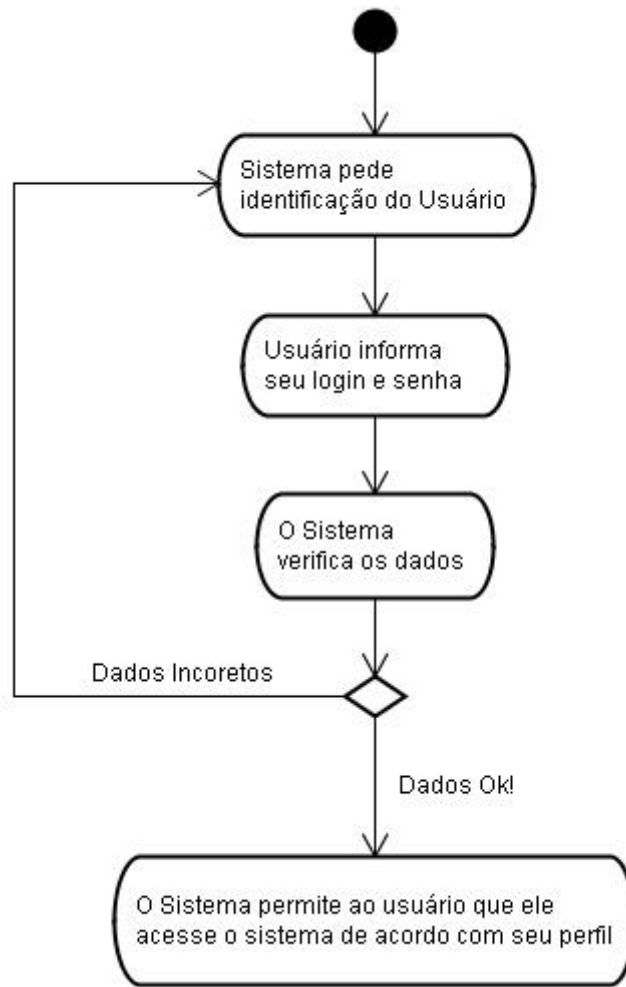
Sistema pede identificação do Usuário

Usuário informa seu login e senha

O Sistema verifica os dados

Dados Incoretos

Dados Ok!

O Sistema permite ao usuário que ele acesse o sistema de acordo com seu perfil